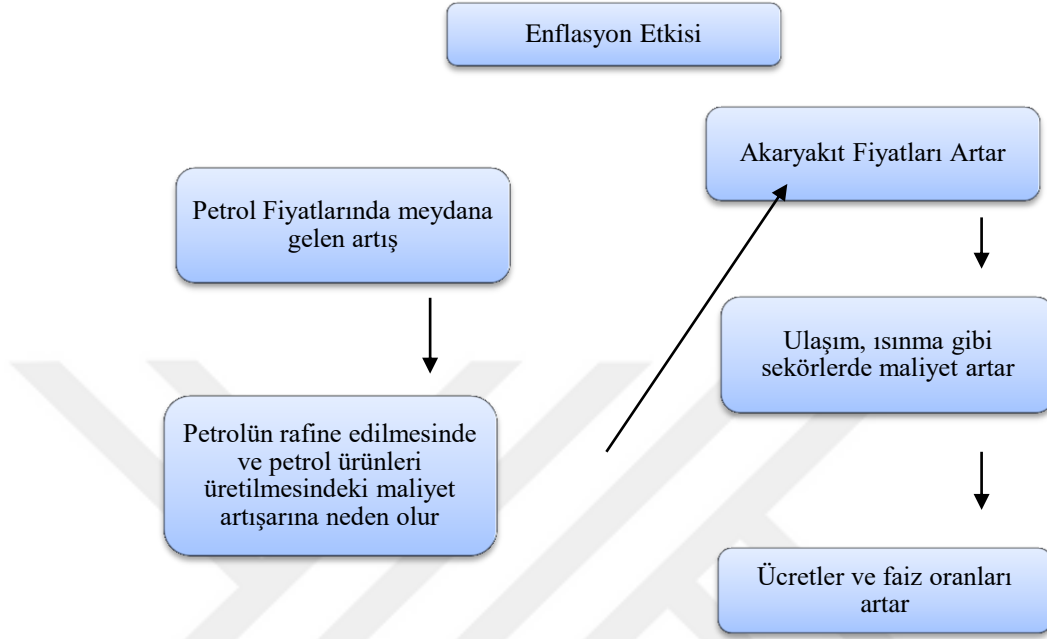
Enflasyon Etkisi

Petrol Fiyatlarında meydana gelen artış

Petrolün rafine edilmesinde ve petrol ürünleri üretilmesindeki maliyet artışarına neden olur

Akaryakıt Fiyatları Artar

Ulaşım, ısınma gibi sekörlerde maliyet artar

Ücretler ve faiz oranları artar